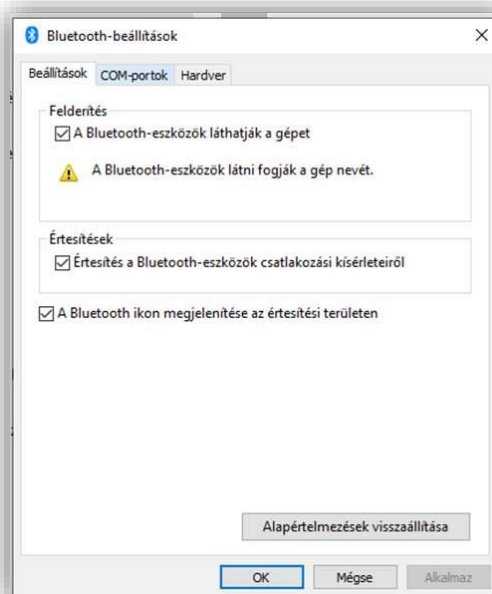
Bluetooth-beállítások

×

Beállítások COM-portok Hardver

Felderítés

☑ A Bluetooth-eszközök láthatják a gépet

A Bluetooth-eszközök látni fogják a gép nevét.

Értesítések

☑ Értesítés a Bluetooth-eszközök csatlakozási kísérleteiről

☑ A Bluetooth ikon megjelenítése az értesítési területen

Alapértelmezések visszaállítása

OK Mégse Alkalmaz